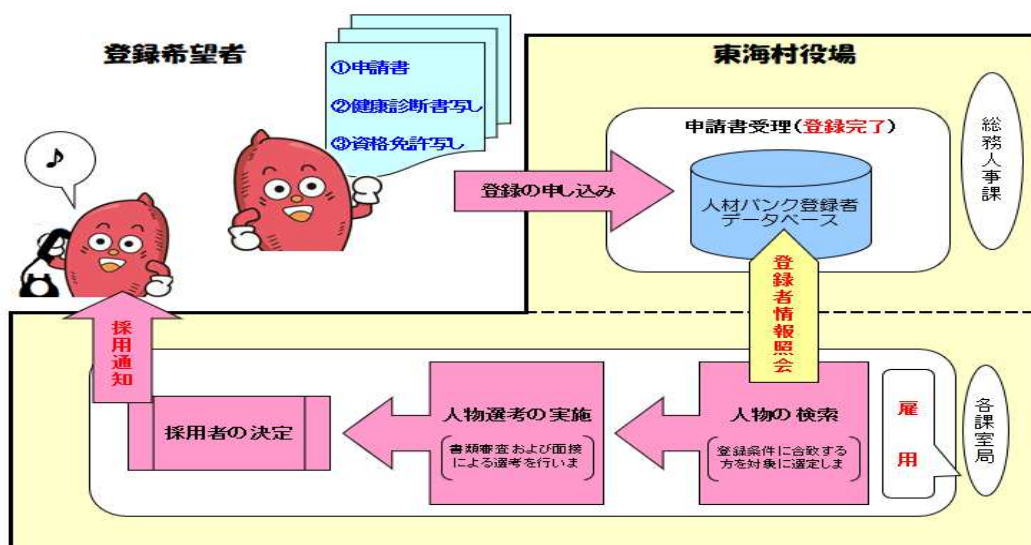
登録希望者

①申請書
②健康診断書写し
③資格免許写し

東海村役場

総務人事課

申請書受理（登録完了）

登録の申し込み

人材バンク登録者データベース

登録者情報照会

採用通知

各課室局

雇用

人物の検索

登録条件に合致する方を対象に選定しま

人物選考の実施

書類審査および面接による選考を行いま

採用者の決定